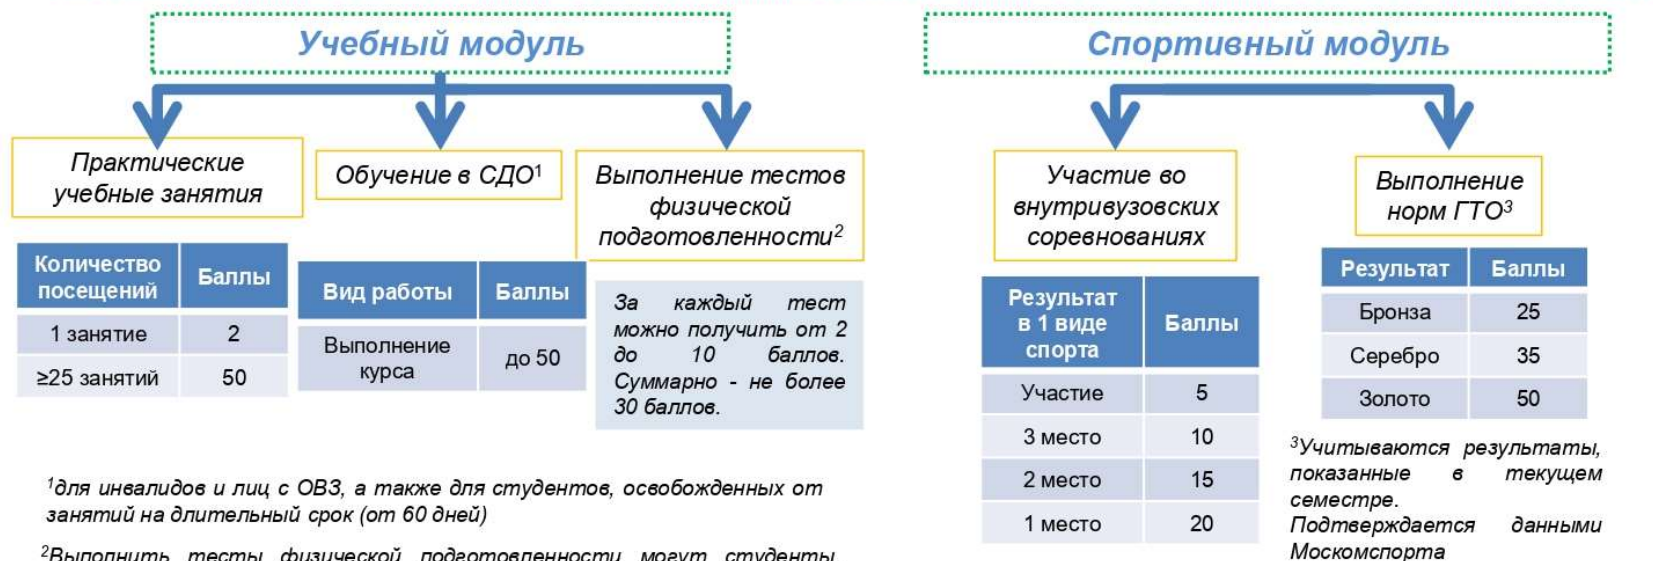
Учебный модуль

Практические учебные занятия

Обучение в СДО$^1$

Выполнение тестов физической подготовленности$^2$

| Количество посещений | Баллы |
|---|---|
| 1 занятие | 2 |
| ≥25 занятий | 50 |

| Вид работы | Баллы |
|---|---|
| Выполнение курса | до 50 |

За каждый тест можно получить от 2 до 10 баллов. Суммарно - не более 30 баллов.

$^1$для инвалидов и лиц с ОВЗ, а также для студентов, освобожденных от занятий на длительный срок (от 60 дней)

$^2$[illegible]

Спортивный модуль

Участие во внутривузовских соревнованиях

Выполнение норм ГТО$^3$

| Результат в 1 виде спорта | Баллы |
|---|---|
| Участие | 5 |
| 3 место | 10 |
| 2 место | 15 |
| 1 место | 20 |

| Результат | Баллы |
|---|---|
| Бронза | 25 |
| Серебро | 35 |
| Золото | 50 |

$^3$Учитываются результаты, показанные в текущем семестре. Подтверждается данными Москомспорта